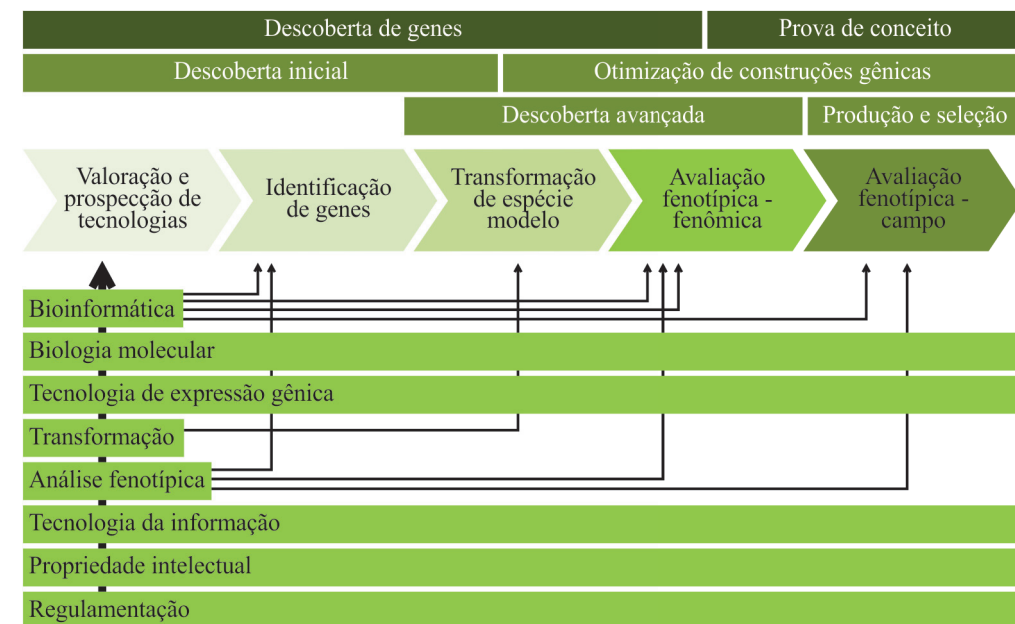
Descoberta de genes

Prova de conceito

Descoberta inicial

Otimização de construções gênicas

Descoberta avançada

Produção e seleção

Valoração e prospecção de tecnologias

Identificação de genes

Transformação de espécie modelo

Avaliação fenotípica - fenômica

Avaliação fenotípica - campo

Bioinformática

Biologia molecular

Tecnologia de expressão gênica

Transformação

Análise fenotípica

Tecnologia da informação

Propriedade intelectual

Regulamentação